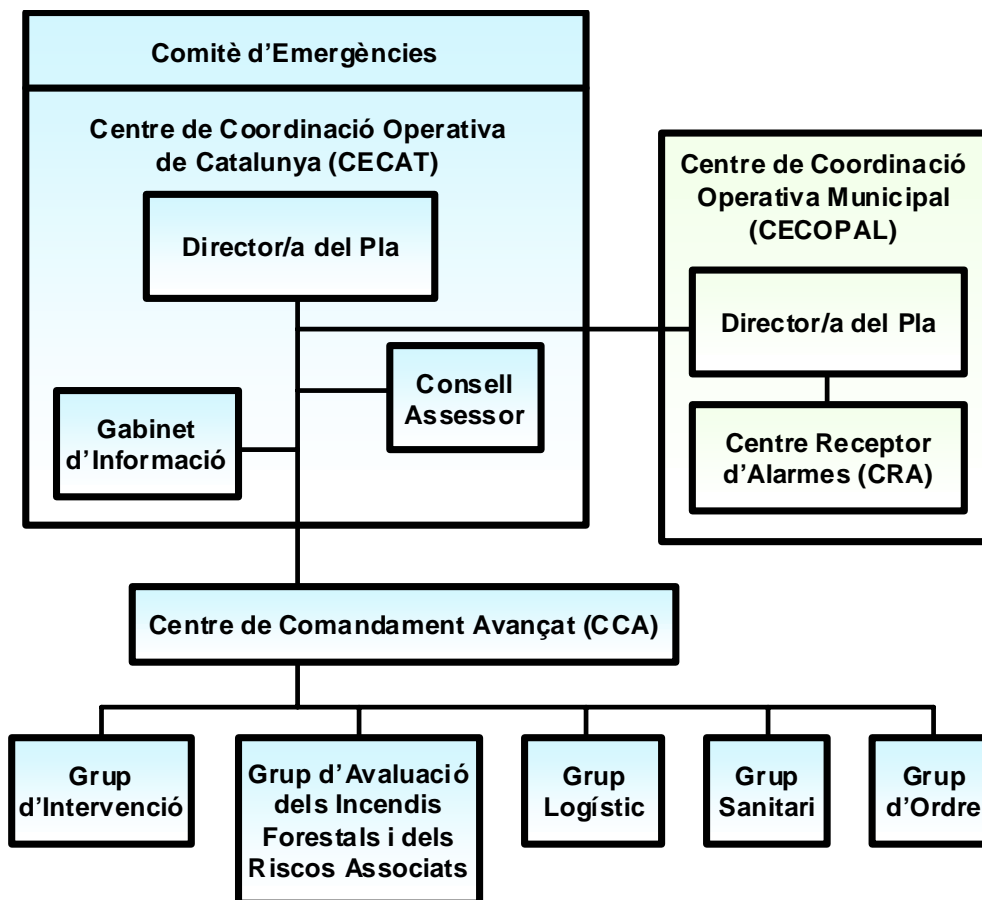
Comitè d'Emergències

Centre de Coordinació Operativa de Catalunya (CECAT)

Director/a del Pla

Consell Assessor

Gabinet d'Informació

Centre de Coordinació Operativa Municipal (CECOPAL)

Director/a del Pla

Centre Receptor d'Alarmes (CRA)

Centre de Comandament Avançat (CCA)

Grup d'Intervenció

Grup d'Avaluació dels Incendis Forestals i dels Riscos Associats

Grup Logístic

Grup Sanitari

Grup d'Ordre